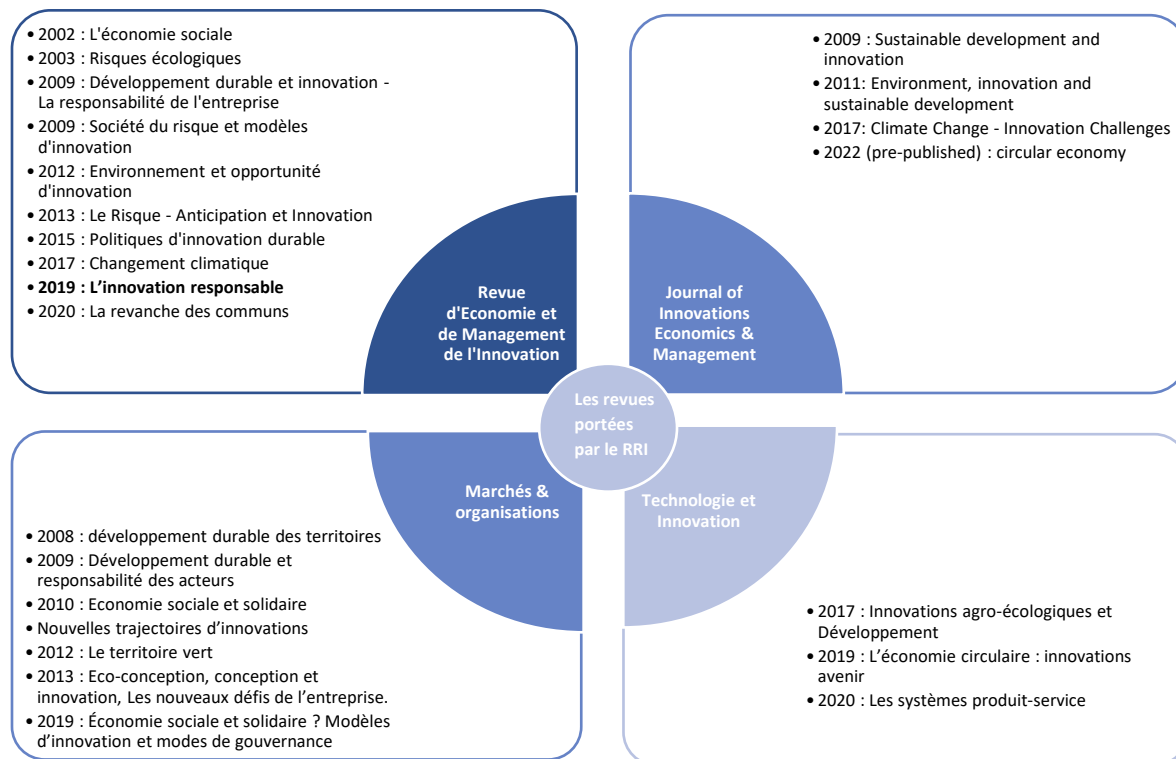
• 2002 : L'économie sociale
• 2003 : Risques écologiques
• 2009 : Développement durable et innovation - La responsabilité de l'entreprise
• 2009 : Société du risque et modèles d'innovation
• 2012 : Environnement et opportunité d'innovation
• 2013 : Le Risque - Anticipation et Innovation
• 2015 : Politiques d'innovation durable
• 2017 : Changement climatique
• **2019 : L'innovation responsable**
• 2020 : La revanche des communs

• 2009 : Sustainable development and innovation
• 2011: Environment, innovation and sustainable development
• 2017: Climate Change - Innovation Challenges
• 2022 (pre-published) : circular economy

Revue d'Economie et de Management de l'Innovation

Journal of Innovations Economics & Management

Les revues portées par le RRI

Marchés & organisations

Technologie et Innovation

• 2008 : développement durable des territoires
• 2009 : Développement durable et responsabilité des acteurs
• 2010 : Economie sociale et solidaire
• Nouvelles trajectoires d'innovations
• 2012 : Le territoire vert
• 2013 : Eco-conception, conception et innovation, Les nouveaux défis de l'entreprise.
• 2019 : Économie sociale et solidaire ? Modèles d'innovation et modes de gouvernance

• 2017 : Innovations agro-écologiques et Développement
• 2019 : L'économie circulaire : innovations avenir
• 2020 : Les systèmes produit-service